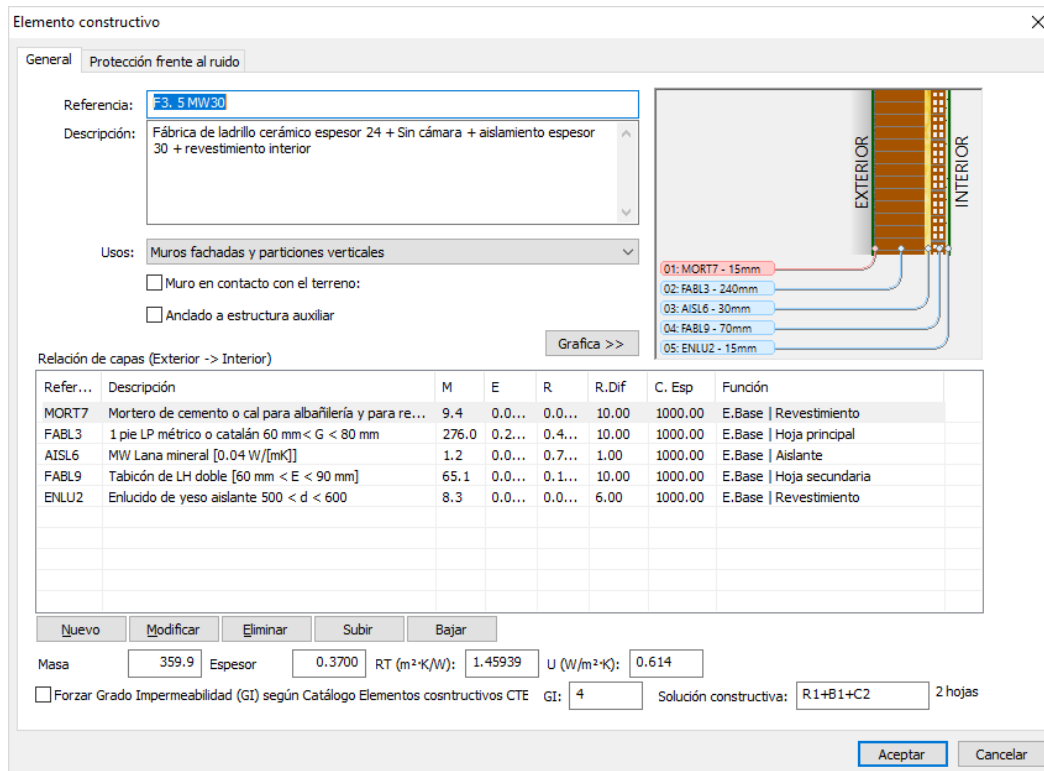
Elemento constructivo

General | Protección frente al ruido

Referencia: F3. 5 MW30

Descripción: Fábrica de ladrillo cerámico espesor 24 + Sin cámara + aislamiento espesor 30 + revestimiento interior

Usos: Muros fachadas y particiones verticales

Muro en contacto con el terreno:

Anclado a estructura auxiliar

Grafica >>

EXTERIOR

INTERIOR

01: MORT7 - 15mm
02: FABL3 - 240mm
03: AISL6 - 30mm
04: FABL9 - 70mm
05: ENLU2 - 15mm

Relación de capas (Exterior -> Interior)

| Refer... | Descripción | M | E | R | R.Dif | C. Esp | Función |
|---|---|---|---|---|---|---|---|
| MORT7 | Mortero de cemento o cal para albañilería y para re... | 9.4 | 0.0... | 0.0... | 10.00 | 1000.00 | E.Base \| Revestimiento |
| FABL3 | 1 pie LP métrico o catalán 60 mm< G < 80 mm | 276.0 | 0.2... | 0.4... | 10.00 | 1000.00 | E.Base \| Hoja principal |
| AISL6 | MW Lana mineral [0.04 W/[mK]] | 1.2 | 0.0... | 0.7... | 1.00 | 1000.00 | E.Base \| Aislante |
| FABL9 | Tabicón de LH doble [60 mm < E < 90 mm] | 65.1 | 0.0... | 0.1... | 10.00 | 1000.00 | E.Base \| Hoja secundaria |
| ENLU2 | Enlucido de yeso aislante 500 < d < 600 | 8.3 | 0.0... | 0.0... | 6.00 | 1000.00 | E.Base \| Revestimiento |

Nuevo | Modificar | Eliminar | Subir | Bajar

Masa 359.9 Espesor 0.3700 RT (m²·K/W): 1.45939 U (W/m²·K): 0.614

Forzar Grado Impermeabilidad (GI) según Catálogo Elementos cosntructivos CTE GI: 4 Solución constructiva: R1+B1+C2 2 hojas

Aceptar | Cancelar